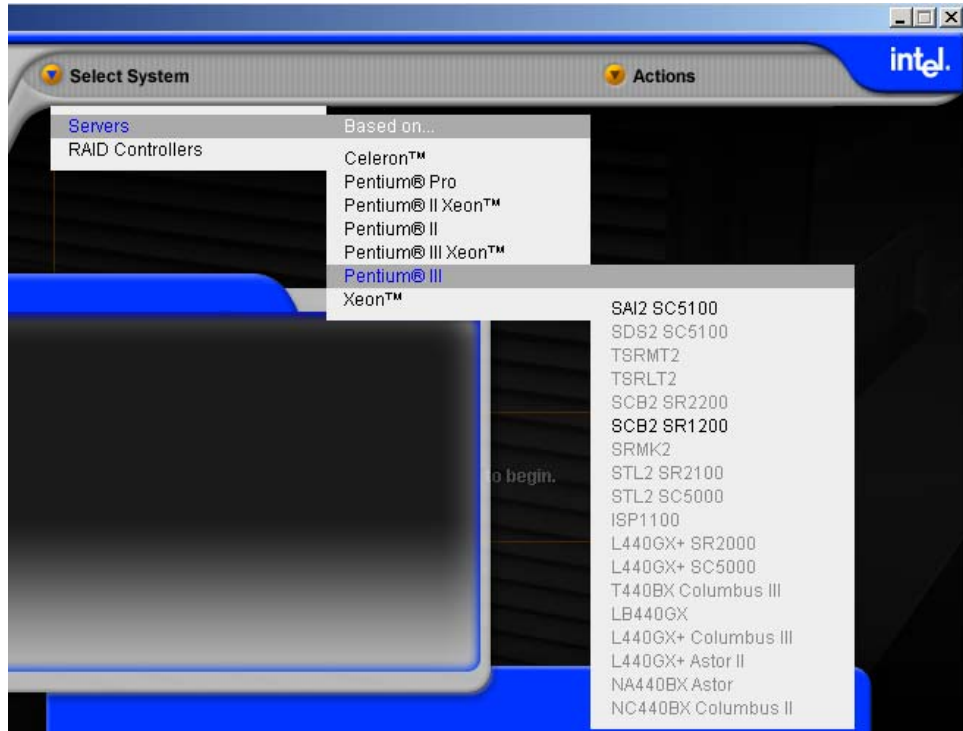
Select System

Actions

intel.

Servers
RAID Controllers

Based on...
Celeron™
Pentium® Pro
Pentium® II Xeon™
Pentium® II
Pentium® III Xeon™
Pentium® III
Xeon™

SAI2 SC5100
SDS2 SC5100
TSRMT2
TSRLT2
SCB2 SR2200
SCB2 SR1200
SRMK2
STL2 SR2100
STL2 SC5000
ISP1100
L440GX+ SR2000
L440GX+ SC5000
T440BX Columbus III
LB440GX
L440GX+ Columbus III
L440GX+ Astor II
NA440BX Astor
NC440BX Columbus II

o begin.